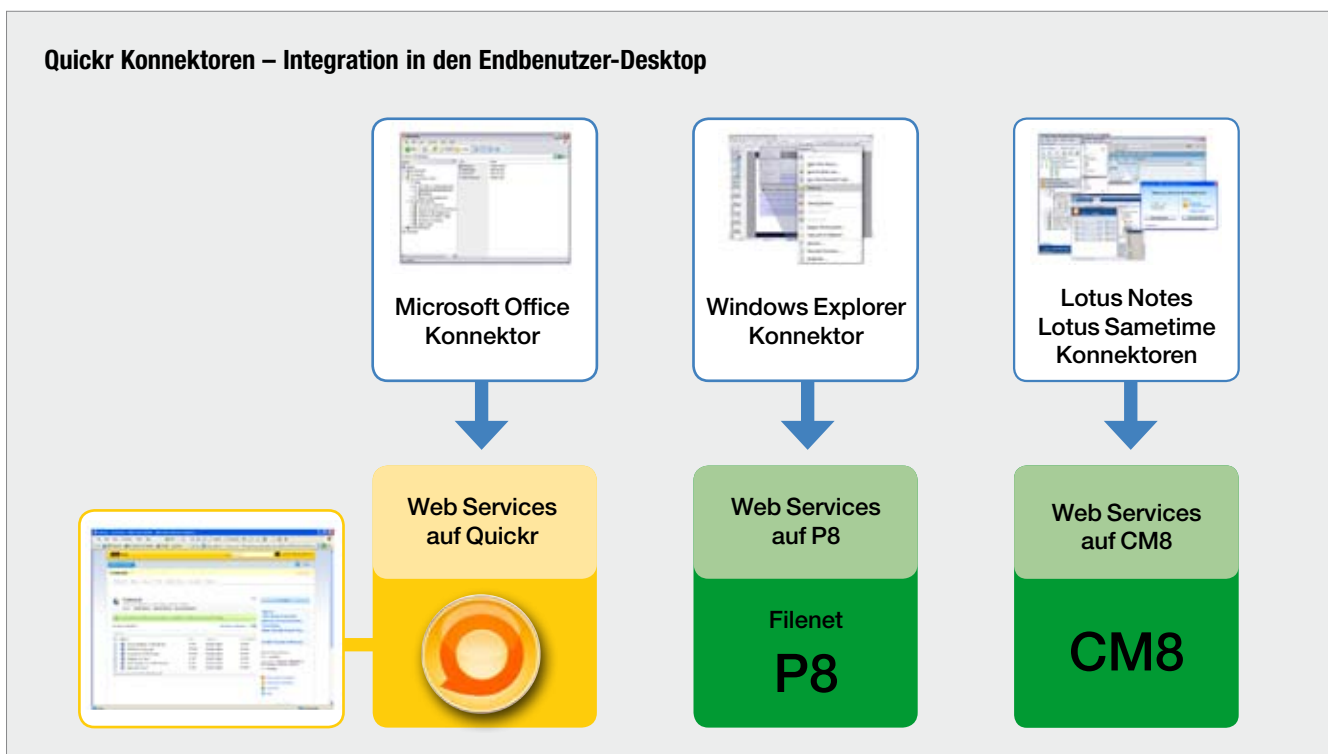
Quickr Konnektoren – Integration in den Endbenutzer-Desktop

Microsoft Office Konnektor

Windows Explorer Konnektor

Lotus Notes Lotus Sametime Konnektoren

Web Services auf Quickr

Web Services auf P8

Filenet

P8

Web Services auf CM8

CM8